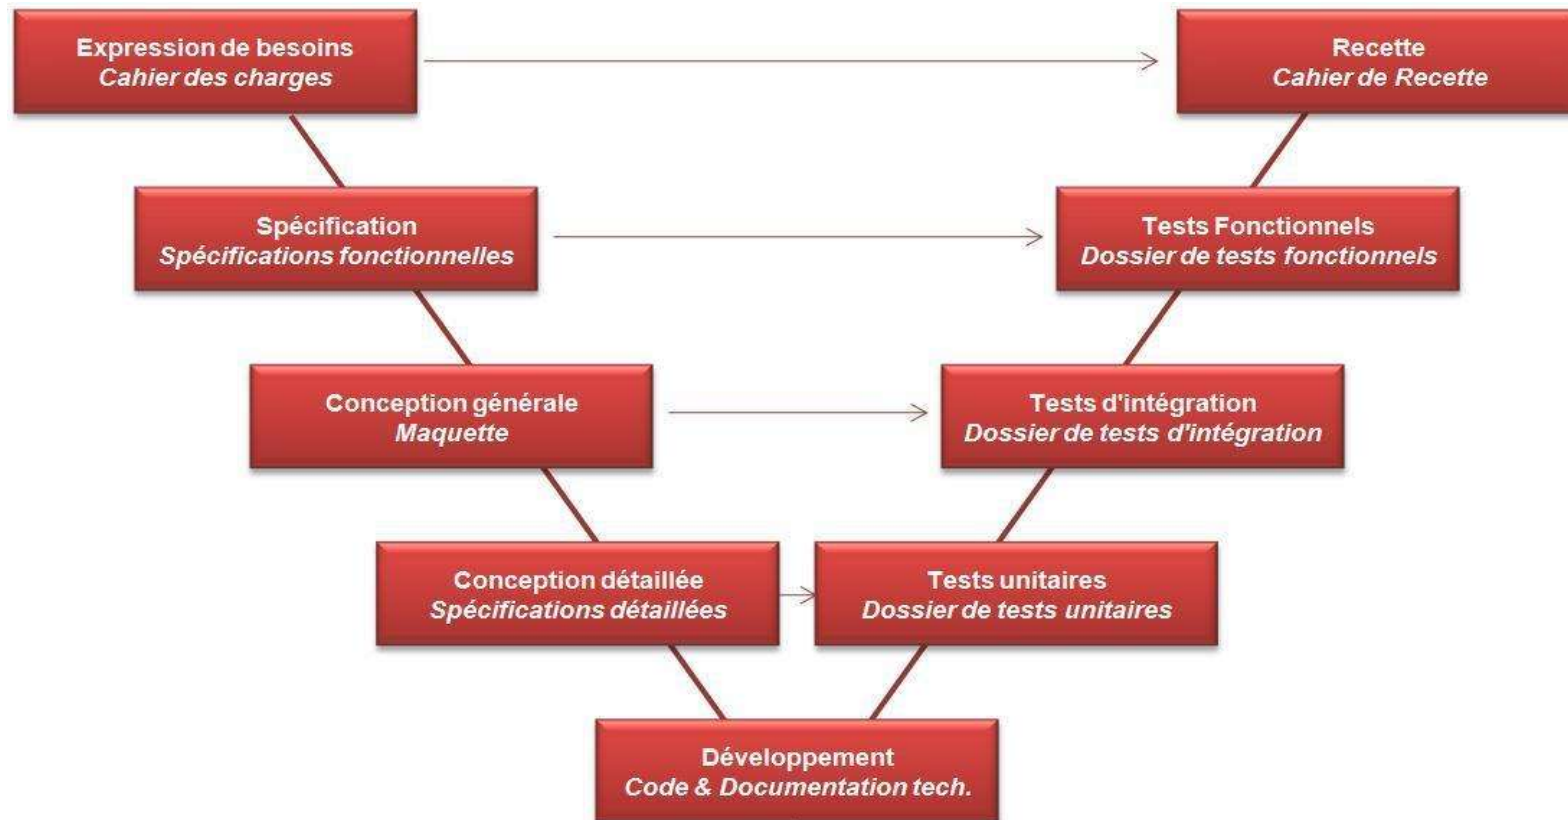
Expression de besoins
Cahier des charges

Recette
Cahier de Recette

Spécification
Spécifications fonctionnelles

Tests Fonctionnels
Dossier de tests fonctionnels

Conception générale
Maquette

Tests d'intégration
Dossier de tests d'intégration

Conception détaillée
Spécifications détaillées

Tests unitaires
Dossier de tests unitaires

Développement
Code & Documentation tech.